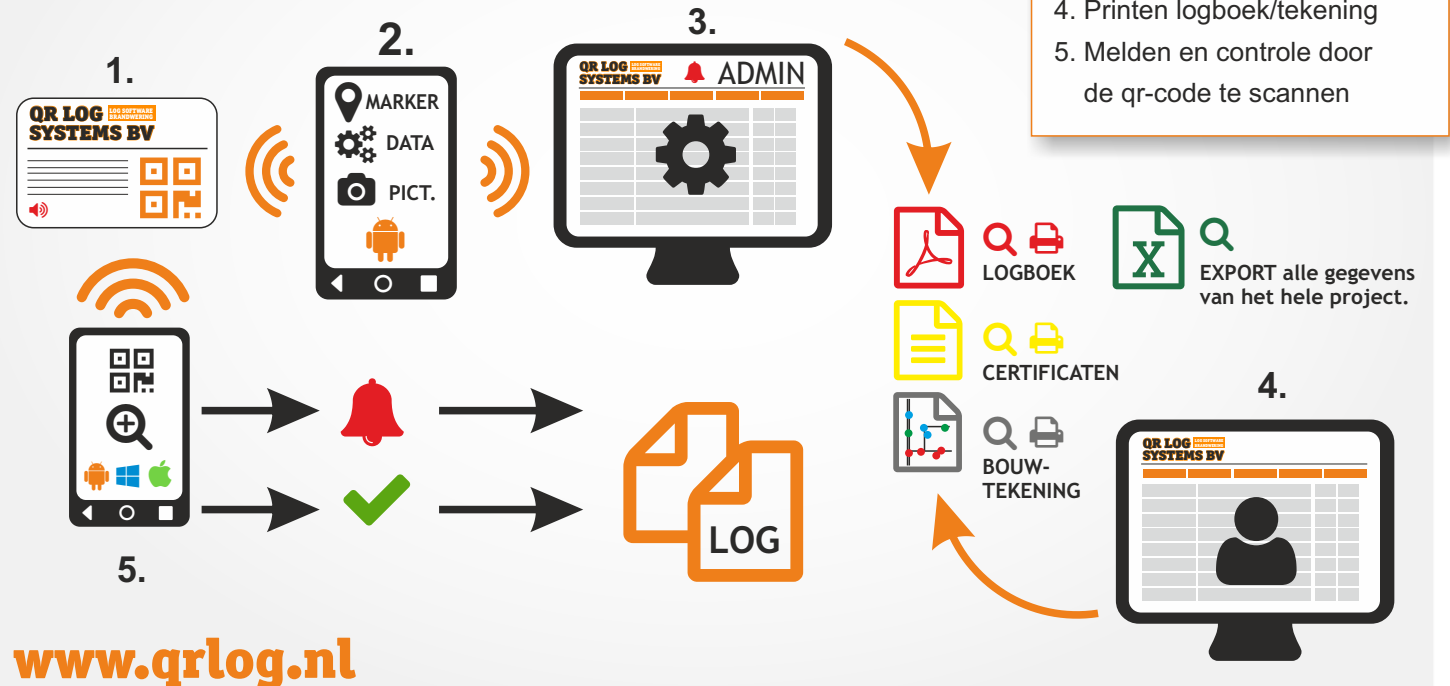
4. Printen logboek/tekening
5. Melden en controle door de qr-code te scannen

1.
QR LOG SYSTEMS BV
LOG SOFTWARE BRANDWERING

2.
MARKER
DATA
PICT.

3.
QR LOG SYSTEMS BV
LOG SOFTWARE BRANDWERING
ADMIN

LOGBOEK
EXPORT alle gegevens van het hele project.
CERTIFICATEN
BOUW-TEKENING

4.
QR LOG SYSTEMS BV
LOG SOFTWARE BRANDWERING

LOG

5.

www.qrlog.nl